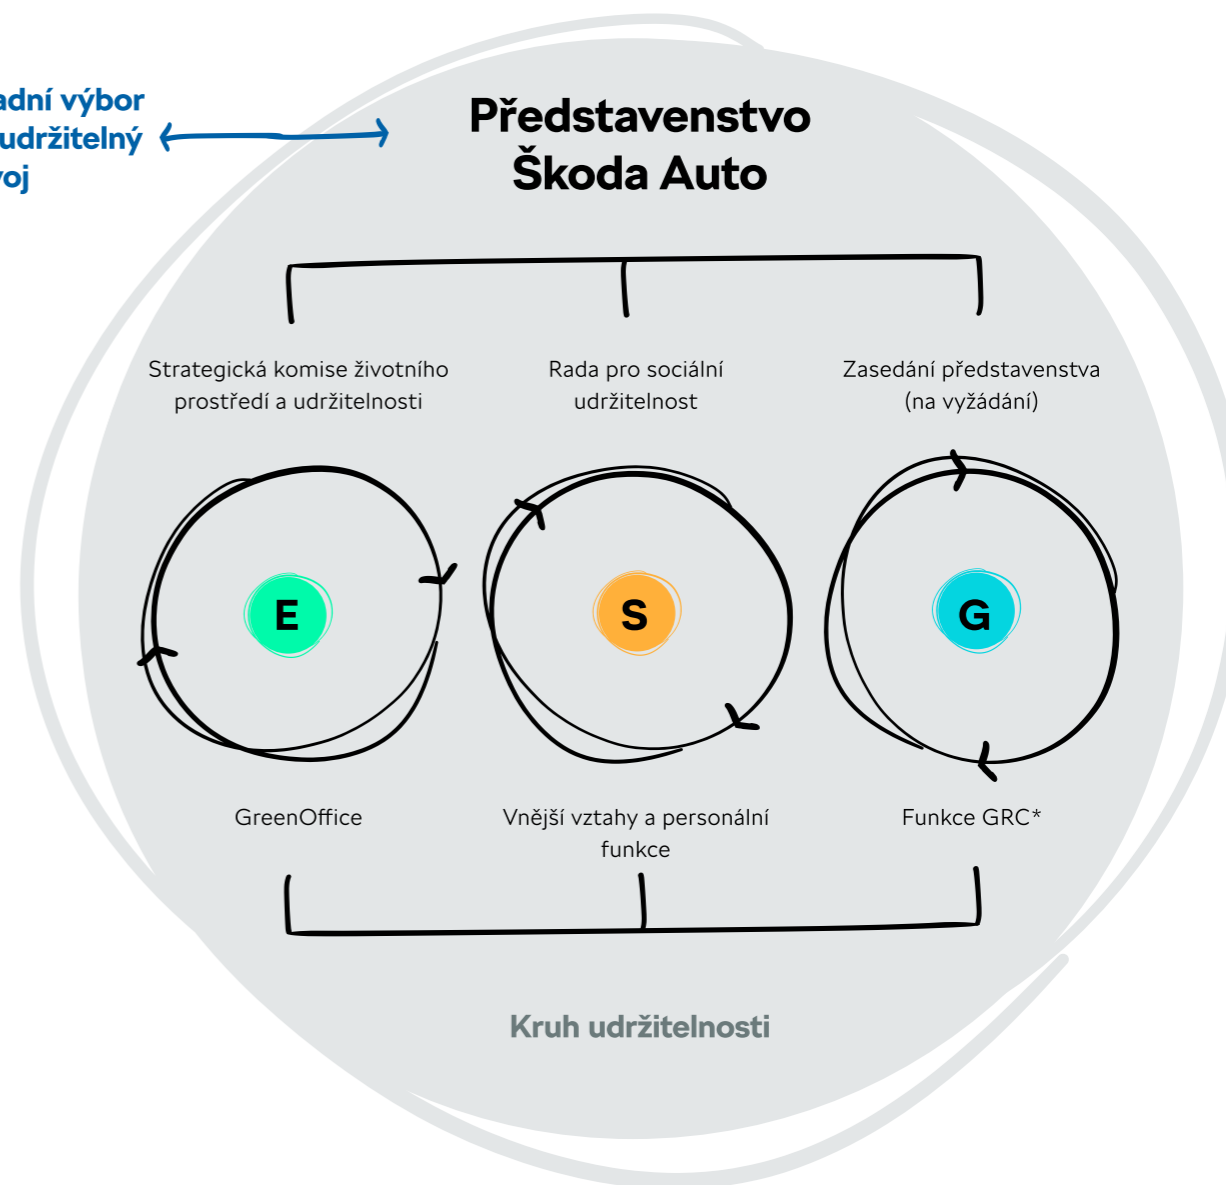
adní výbor
udržitelný
voj

Představenstvo
Škoda Auto

Strategická komise životního prostředí a udržitelnosti

Rada pro sociální udržitelnost

Zasedání představenstva (na vyžádání)

E

S

G

GreenOffice

Vnější vztahy a personální funkce

Funkce GRC*

Kruh udržitelnosti